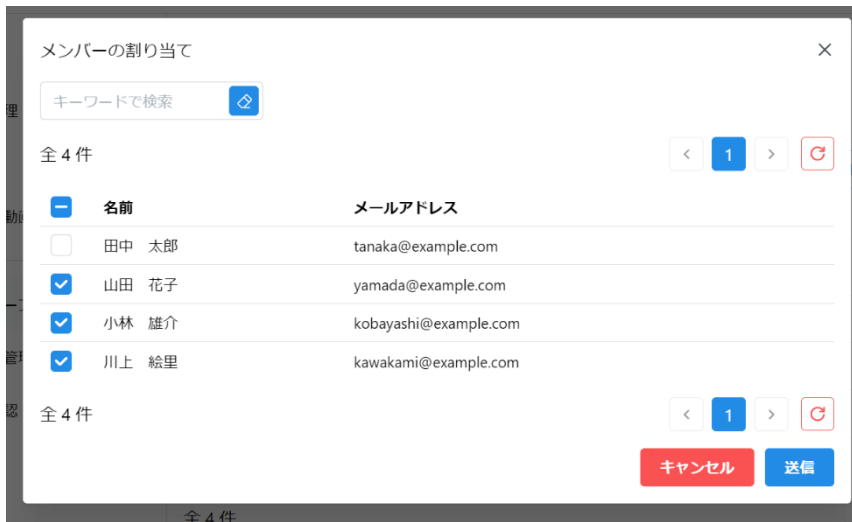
メンバーの割り当て

×

キーワードで検索

全 4 件

‹ 1 ›

| | 名前 | メールアドレス |
|---|---|---|
| | 田中 太郎 | tanaka@example.com |
| | 山田 花子 | yamada@example.com |
| | 小林 雄介 | kobayashi@example.com |
| | 川上 絵里 | kawakami@example.com |

全 4 件

‹ 1 ›

キャンセル 送信

理
動
管理
認
全 4 件